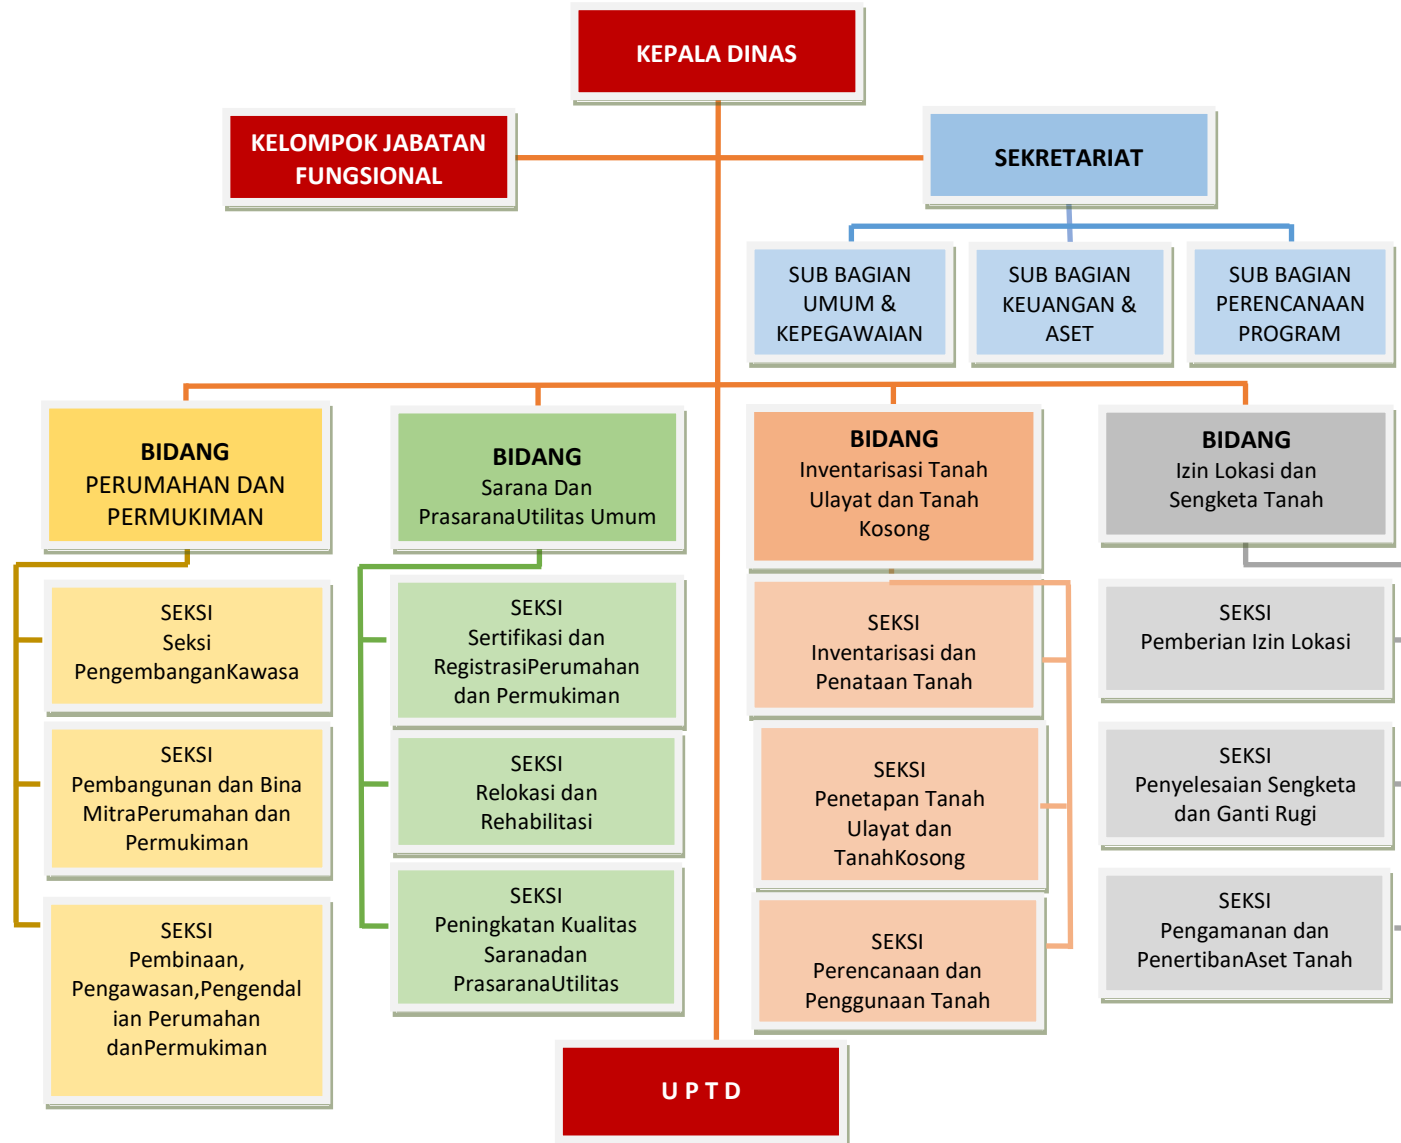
KEPALA DINAS

KELOMPOK JABATAN FUNGSIONAL

SEKRETARIAT

SUB BAGIAN UMUM & KEPEGAWAIAN

SUB BAGIAN KEUANGAN & ASET

SUB BAGIAN PERENCANAAN PROGRAM

BIDANG
PERUMAHAN DAN PERMUKIMAN

BIDANG
Sarana Dan PrasaranaUtilitas Umum

BIDANG
Inventarisasi Tanah Ulayat dan Tanah Kosong

BIDANG
Izin Lokasi dan Sengketa Tanah

SEKSI
Seksi PengembanganKawasa

SEKSI
Pembangunan dan Bina MitraPerumahan dan Permukiman

SEKSI
Pembinaan, Pengawasan,Pengendalian Perumahan danPermukiman

SEKSI
Sertifikasi dan RegistrasiPerumahan dan Permukiman

SEKSI
Relokasi dan Rehabilitasi

SEKSI
Peningkatan Kualitas Saranadan PrasaranaUtilitas

SEKSI
Inventarisasi dan Penataan Tanah

SEKSI
Penetapan Tanah Ulayat dan TanahKosong

SEKSI
Perencanaan dan Penggunaan Tanah

SEKSI
Pemberian Izin Lokasi

SEKSI
Penyelesaian Sengketa dan Ganti Rugi

SEKSI
Pengamanan dan PenertibanAset Tanah

U P T D